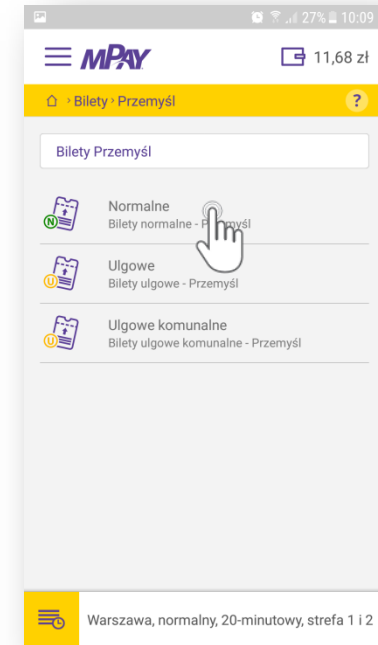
27% 10:09

mPAY

11,68 zł

› Bilety › Przemyśl

?

Bilety Przemyśl

N Normalne
Bilety normalne - P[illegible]myśl

U Ulgowe
Bilety ulgowe - Przemyśl

U Ulgowe komunalne
Bilety ulgowe komunalne - Przemyśl

Warszawa, normalny, 20-minutowy, strefa 1 i 2